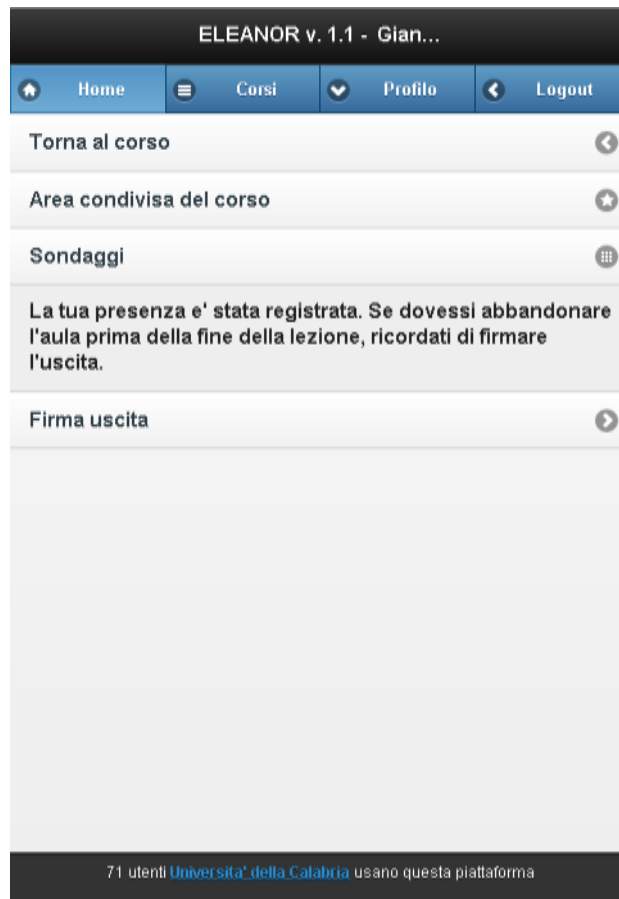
ELEANOR v. 1.1 - Gian...

Home
Corsi
Profilo
Logout

Torna al corso

Area condivisa del corso

Sondaggi

La tua presenza e' stata registrata. Se dovessi abbandonare l'aula prima della fine della lezione, ricordati di firmare l'uscita.

Firma uscita

71 utenti Universita' della Calabria usano questa piattaforma